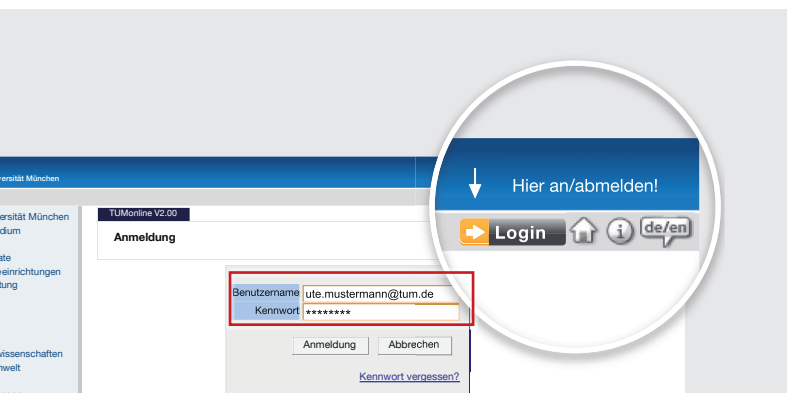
ersität München

ersität München
dium

ate
einrichtungen
tung

wissenschaften
nwelt

TUMonline V2.00

Anmeldung

Benutzername ute.mustermann@tum.de
Kennwort ********

Anmeldung Abbrechen

Kennwort vergessen?

Hier an/abmelden!

Login

de/en